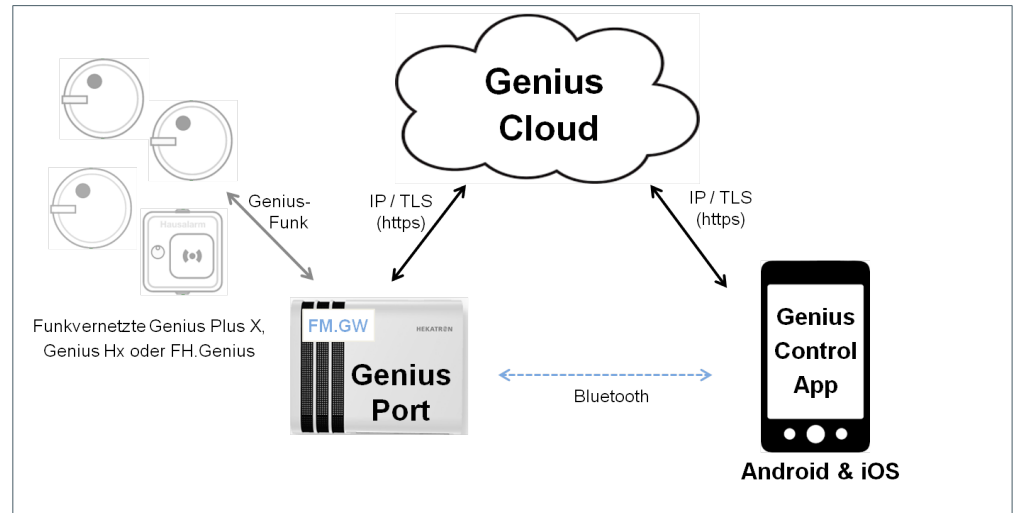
Genius Cloud

Hausalarm

Genius-Funk

IP / TLS (https)

IP / TLS (https)

Funkvernetzte Genius Plus X, Genius Hx oder FH.Genius

FM.GW

HEKATRON

Genius Port

Bluetooth

Genius Control App

Android & iOS